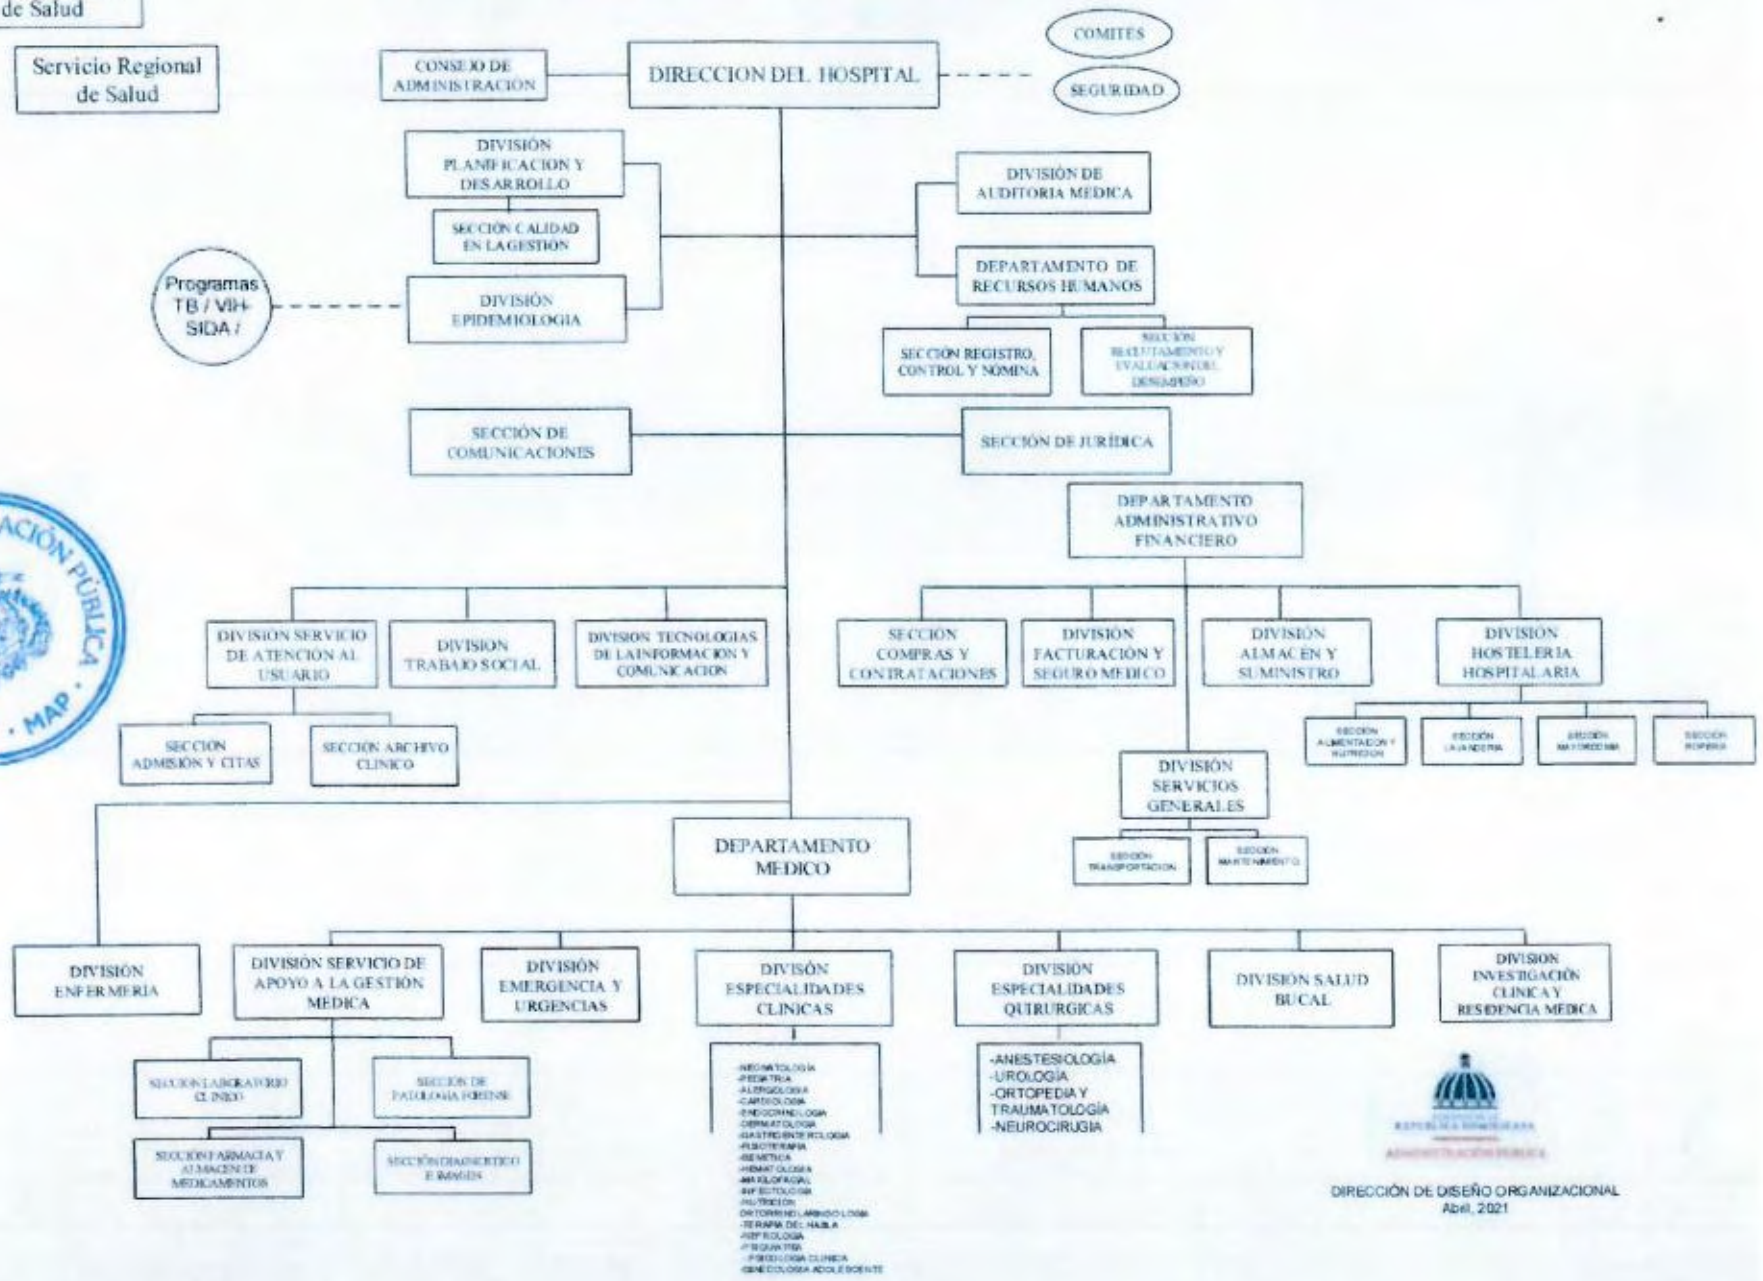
de Salud

Servicio Regional de Salud

CONSEJO DE ADMINISTRACIÓN

DIRECCION DEL HOSPITAL

COMITES

SEGURIDAD

DIVISIÓN PLANIFICACION Y DESARROLLO

SECCIÓN CALIDAD EN LA GESTIÓN

Programas TB / VIH-SIDA /

DIVISIÓN EPIDEMIOLOGIA

DIVISIÓN DE AUDITORIA MEDICA

DEPARTAMENTO DE RECURSOS HUMANOS

SECCIÓN REGISTRO, CONTROL Y NÓMINA

SECCIÓN RECLUTAMIENTO Y EVALUACIÓN DEL DESEMPEÑO

SECCIÓN DE COMUNICACIONES

SECCIÓN DE JURÍDICA

DEPARTAMENTO ADMINISTRATIVO FINANCIERO

ACIÓN PÚBLICA · MAP

DIVISIÓN SERVICIO DE ATENCIÓN AL USUARIO

DIVISION TRABAJO SOCIAL

DIVISION TECNOLOGIAS DE LA INFORMACION Y COMUNICACION

SECCIÓN COMPRAS Y CONTRATACIONES

DIVISIÓN FACTURACIÓN Y SEGURO MEDICO

DIVISIÓN ALMACÉN Y SUMINISTRO

DIVISIÓN HOSTELERIA HOSPITALARIA

SECCIÓN ALIMENTACIÓN Y NUTRICIÓN

SECCIÓN LAVANDERIA

SECCIÓN MAYORDOMIA

SECCIÓN ROPERIA

SECCION ADMISIÓN Y CITAS

SECCIÓN ARCHIVO CLINICO

DIVISIÓN SERVICIOS GENERALES

SECCIÓN TRANSPORTACIÓN

SECCIÓN MANTENIMIENTO

DEPARTAMENTO MEDICO

DIVISIÓN ENFERMERÍA

DIVISIÓN SERVICIO DE APOYO A LA GESTIÓN MEDICA

DIVISIÓN EMERGENCIA Y URGENCIAS

DIVISÓN ESPECIALIDADES CLINICAS

DIVISIÓN ESPECIALIDADES QUIRURGICAS

DIVISIÓN SALUD BUCAL

DIVISION INVESTIGACIÓN CLINICA Y RESIDENCIA MEDICA

SECCIÓN LABORATORIO CLINICO

SECCIÓN DE PATOLOGIA FORENSE

SECCIÓN FARMACIA Y ALMACÉN DE MEDICAMENTOS

SECCIÓN DIAGNOSTICO E IMAGEN

-NEONATOLOGIA
-PEDIATRIA
-ALERGOLOGIA
-CARDIOLOGIA
-ENDOCRINOLOGIA
-DERMATOLOGIA
-GASTROENTEROLOGIA
-FISIOTERAPIA
-GENETICA
-HEMATOLOGIA
-MAXILOFACIAL
-INFECTOLOGIA
-NUTRICION
-OTORRINOLARINGOLOGIA
-TERAPIA DEL HABLA
-NEFROLOGIA
-PSIQUIATRIA
-PSICOLOGIA CLINICA
-GINECOLOGIA ADOLESCENTE

-ANESTESIOLOGÍA
-UROLOGÍA
-ORTOPEDIA Y TRAUMATOLOGÍA
-NEUROCIRUGIA

REPÚBLICA DOMINICANA
ADMINISTRACIÓN PÚBLICA

DIRECCIÓN DE DISEÑO ORGANIZACIONAL
Abril, 2021